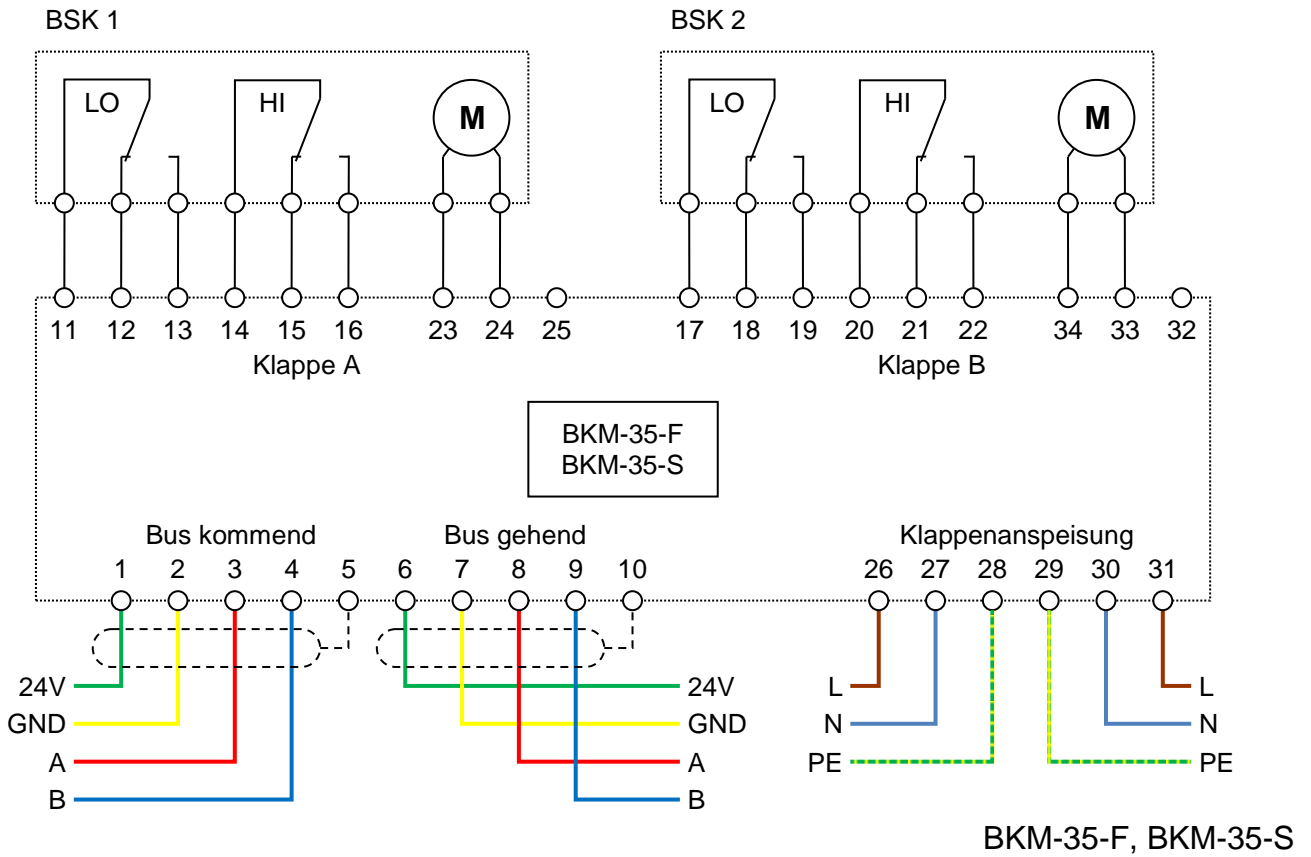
BSK 1

LO

HI

M

BSK 2

LO

HI

M

11 12 13 14 15 16 23 24 25

Klappe A

17 18 19 20 21 22 34 33 32

Klappe B

BKM-35-F
BKM-35-S

Bus kommend

1 2 3 4 5

Bus gehend

6 7 8 9 10

Klappenanspeisung

26 27 28 29 30 31

24V
GND
A
B

24V
GND
A
B

L
N
PE

L
N
PE

BKM-35-F, BKM-35-S